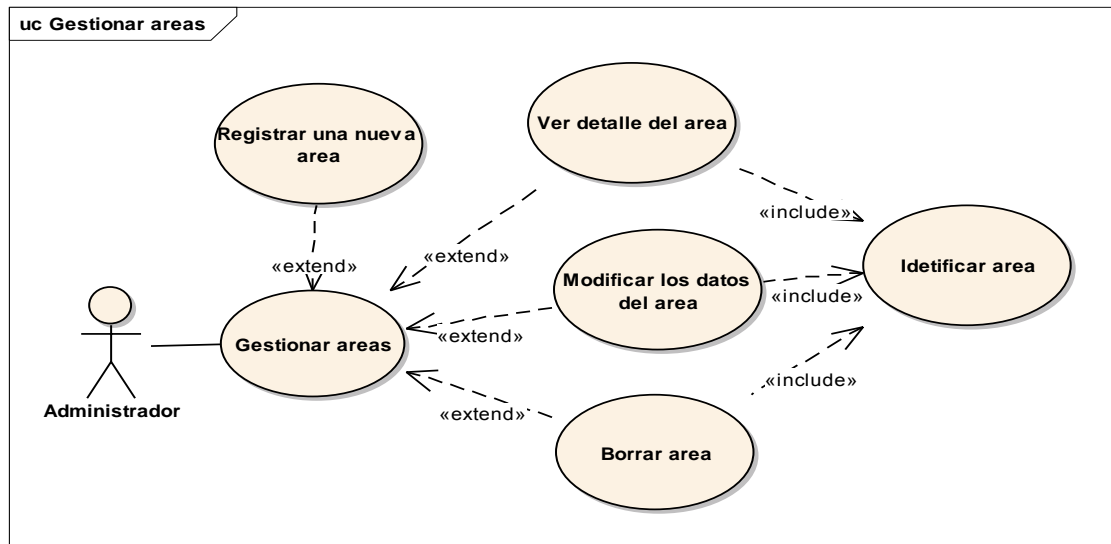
uc Gestionar areas

Registrar una nueva area

Ver detalle del area

«include»

«extend»

«extend»

Modificar los datos del area

Idetificar area

«include»

Gestionar areas

«extend»

«include»

Administrador

«extend»

Borrar area